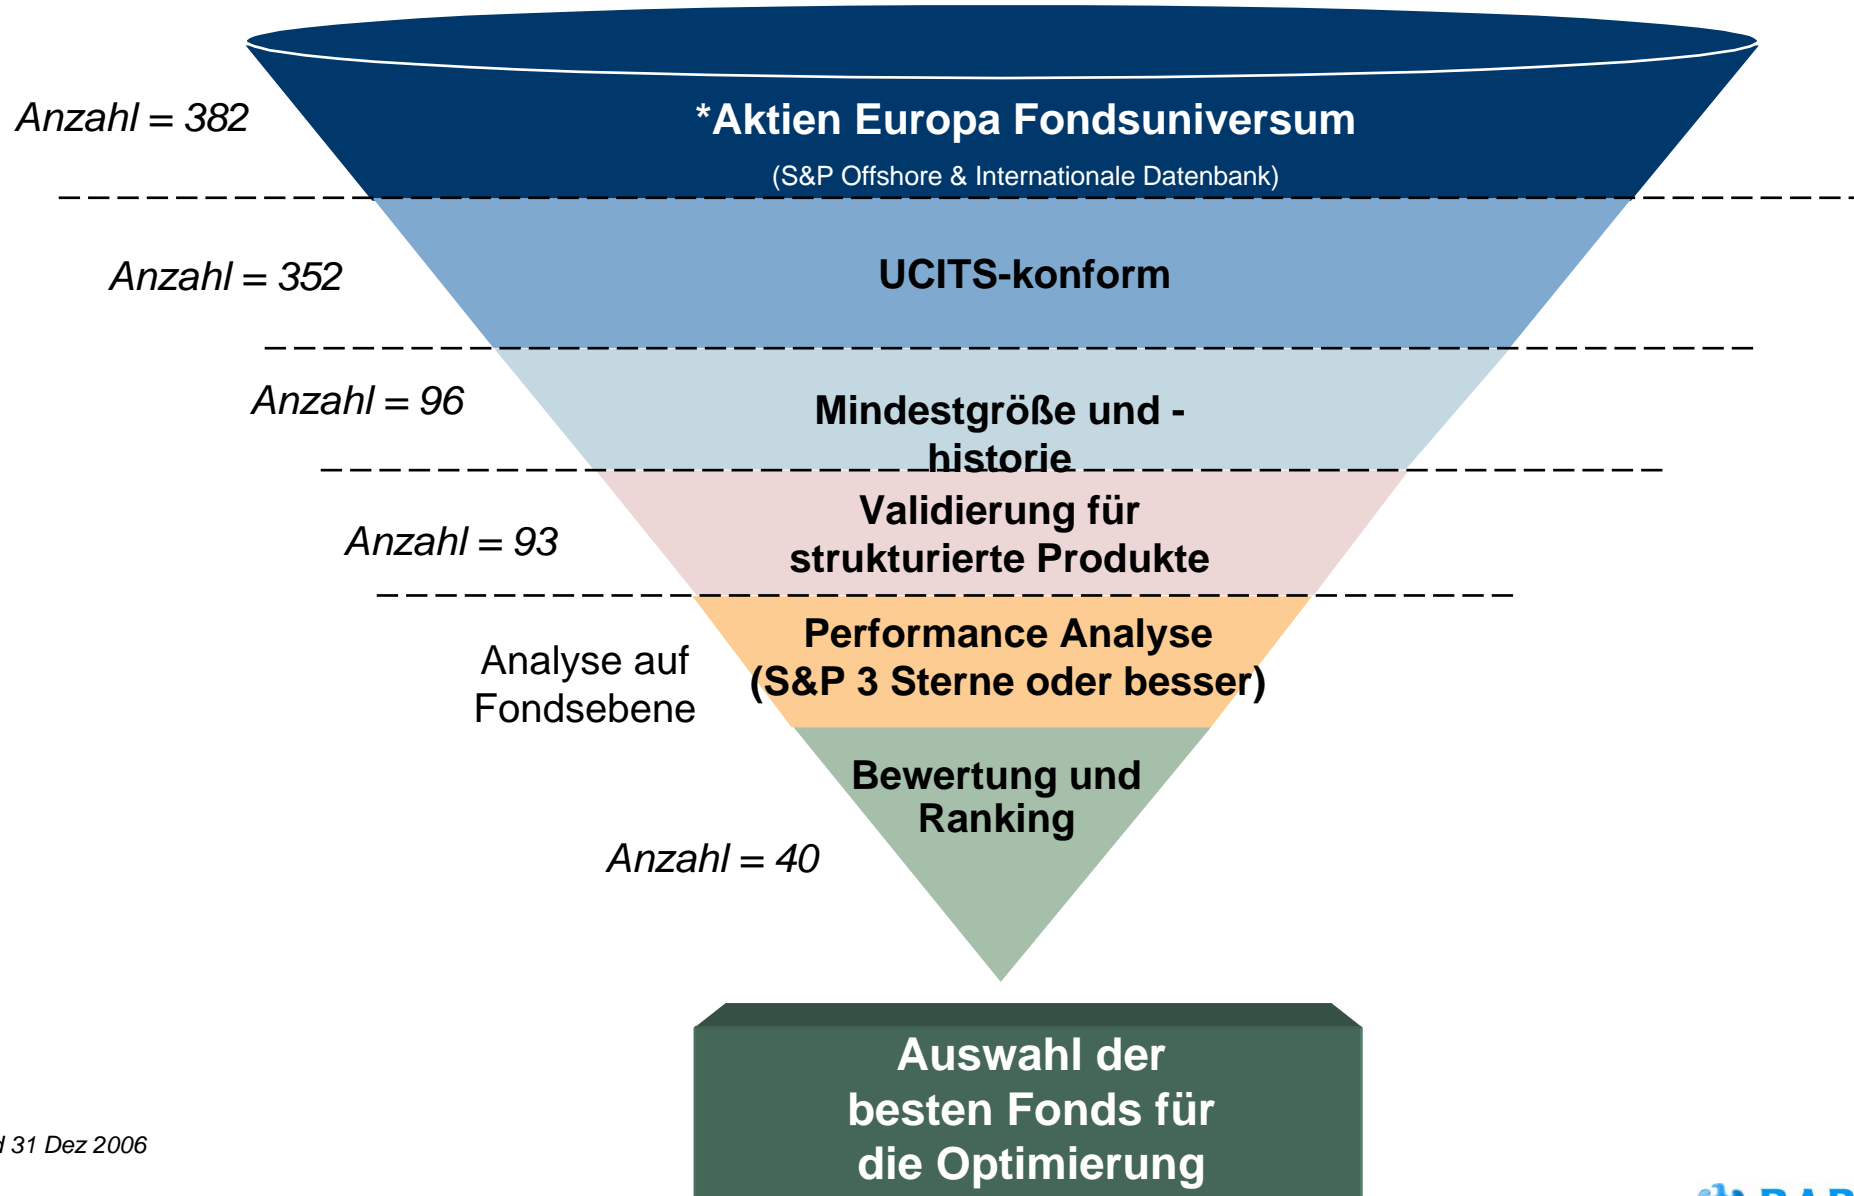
Anzahl = 382

*Aktien Europa Fondsuniversum

(S&P Offshore & Internationale Datenbank)

Anzahl = 352

UCITS-konform

Anzahl = 96

Mindestgröße und -historie

Validierung für strukturierte Produkte

Anzahl = 93

Analyse auf Fondsebene

Performance Analyse (S&P 3 Sterne oder besser)

Bewertung und Ranking

Anzahl = 40

Auswahl der besten Fonds für die Optimierung

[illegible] 31 Dez 2006

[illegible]